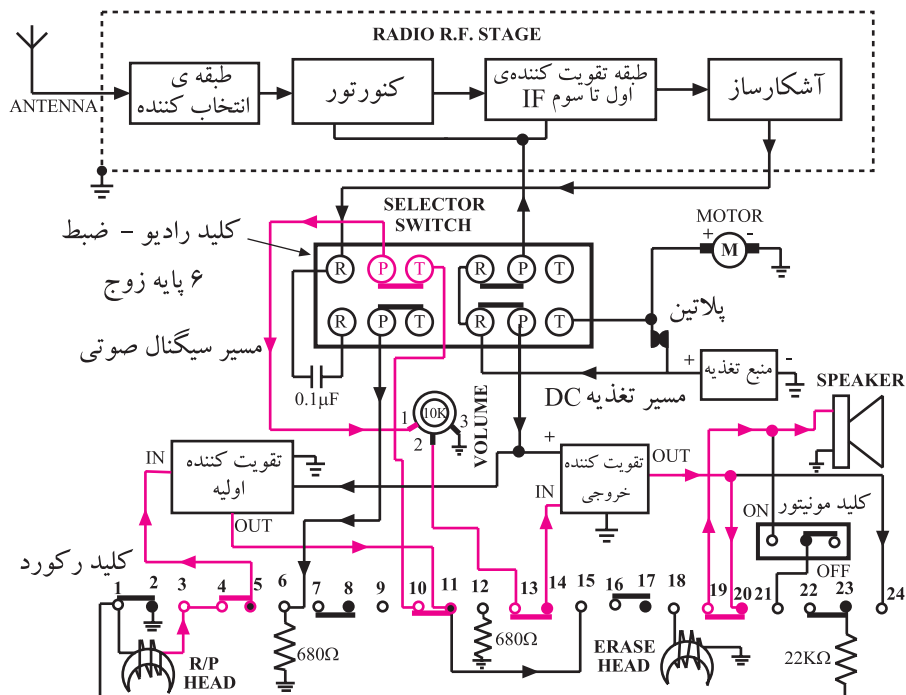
RADIO R.F. STAGE

ANTENNA

طبقه ی انتخاب کننده

کنورتور

طبقه تقویت کننده‌ی اول تا سوم IF

آشکارساز

SELECTOR SWITCH

کلید رادیو - ضبط

۶ پایه زوج

مسیر سیگنال صوتی

R P T R P T

R P T R P T

MOTOR

M

پلاتین

منبع تغذیه

مسیر تغذیه DC

0.1μF

1 10K 3

2

VOLUME

SPEAKER

IN

تقویت کننده اولیه

OUT

تقویت کننده خروجی

IN

OUT

کلید مونیتور

ON

OFF

کلید رکورد

1 2 3 4 5 6 7 8 9 10 11 12 13 14 15 16 17 18 19 20 21 22 23 24

R/P HEAD

680Ω

680Ω

ERASE HEAD

22KΩ